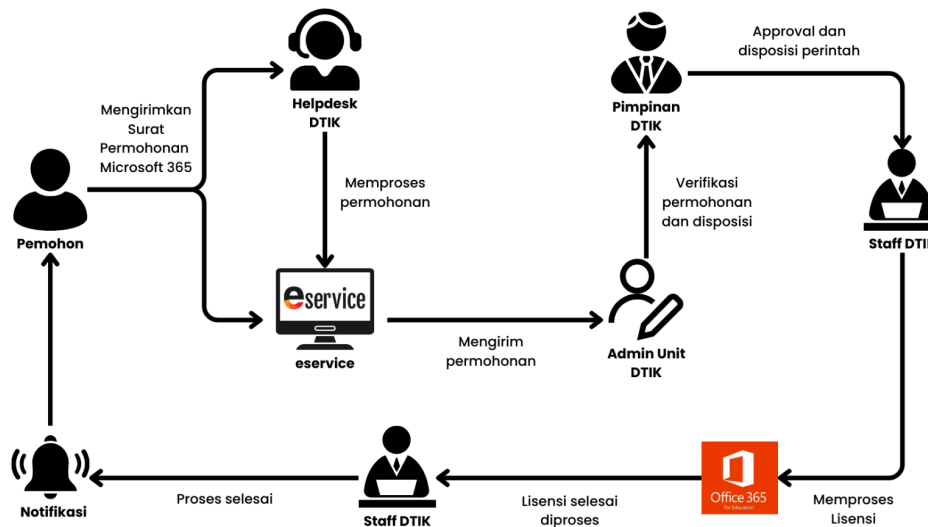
Pemohon

Mengirimkan Surat Permohonan Microsoft 365

Helpdesk DTIK

Memproses permohonan

eservice

eservice

Mengirim permohonan

Admin Unit DTIK

Verifikasi permohonan dan disposisi

Pimpinan DTIK

Approval dan disposisi perintah

Staff DTIK

Memproses Lisensi

Office 365 for Education

Lisensi selesai diproses

Staff DTIK

Proses selesai

Notifikasi